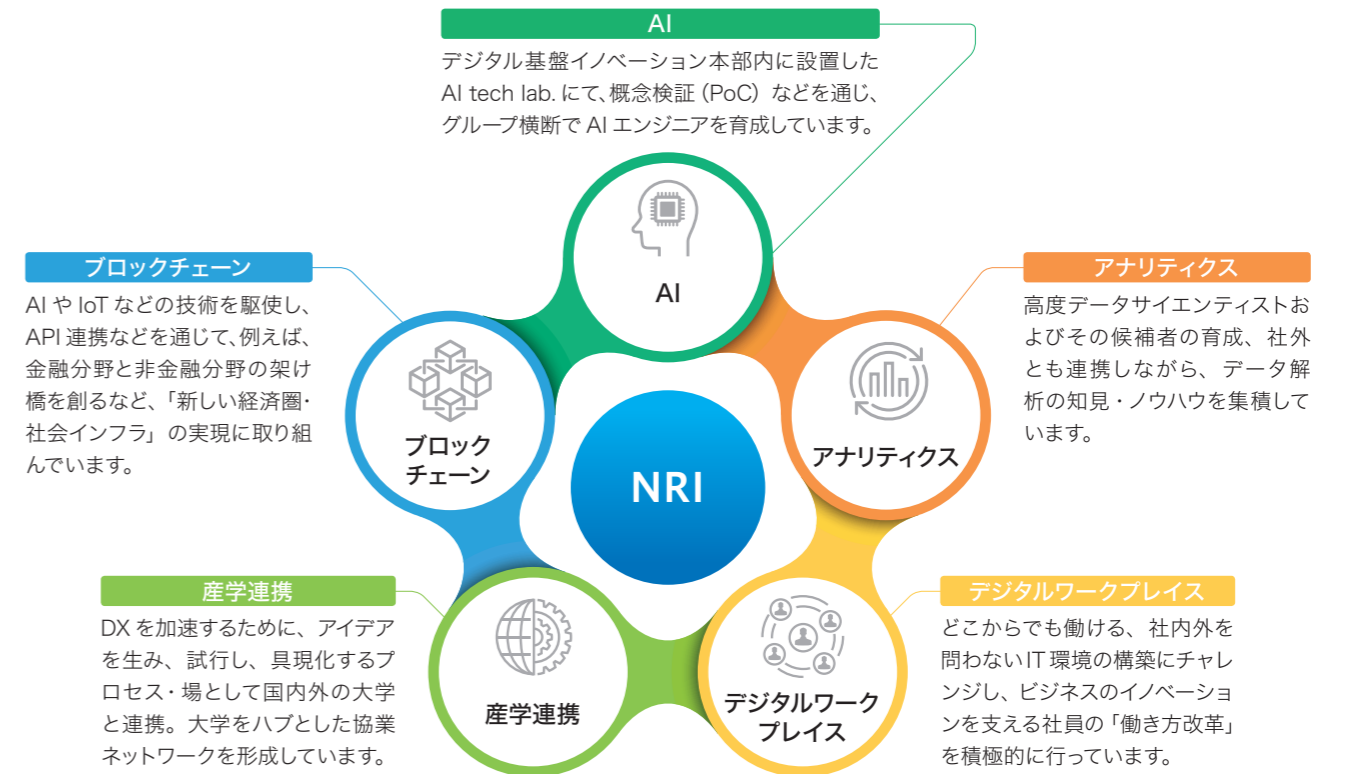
AI

デジタル基盤イノベーション本部内に設置したAI tech lab. にて、概念検証（PoC）などを通じ、グループ横断でAIエンジニアを育成しています。

ブロックチェーン

AIやIoTなどの技術を駆使し、API連携などを通じて、例えば、金融分野と非金融分野の架け橋を創るなど、「新しい経済圏・社会インフラ」の実現に取り組んでいます。

アナリティクス

高度データサイエンティストおよびその候補者の育成、社外とも連携しながら、データ解析の知見・ノウハウを集積しています。

AI

ブロック
チェーン

NRI

アナリティクス

産学連携

デジタルワーク
プレイス

産学連携

DXを加速するために、アイデアを生み、試行し、具現化するプロセス・場として国内外の大学と連携。大学をハブとした協業ネットワークを形成しています。

デジタルワークプレイス

どこからでも働ける、社内外を問わないIT環境の構築にチャレンジし、ビジネスのイノベーションを支える社員の「働き方改革」を積極的に行っています。